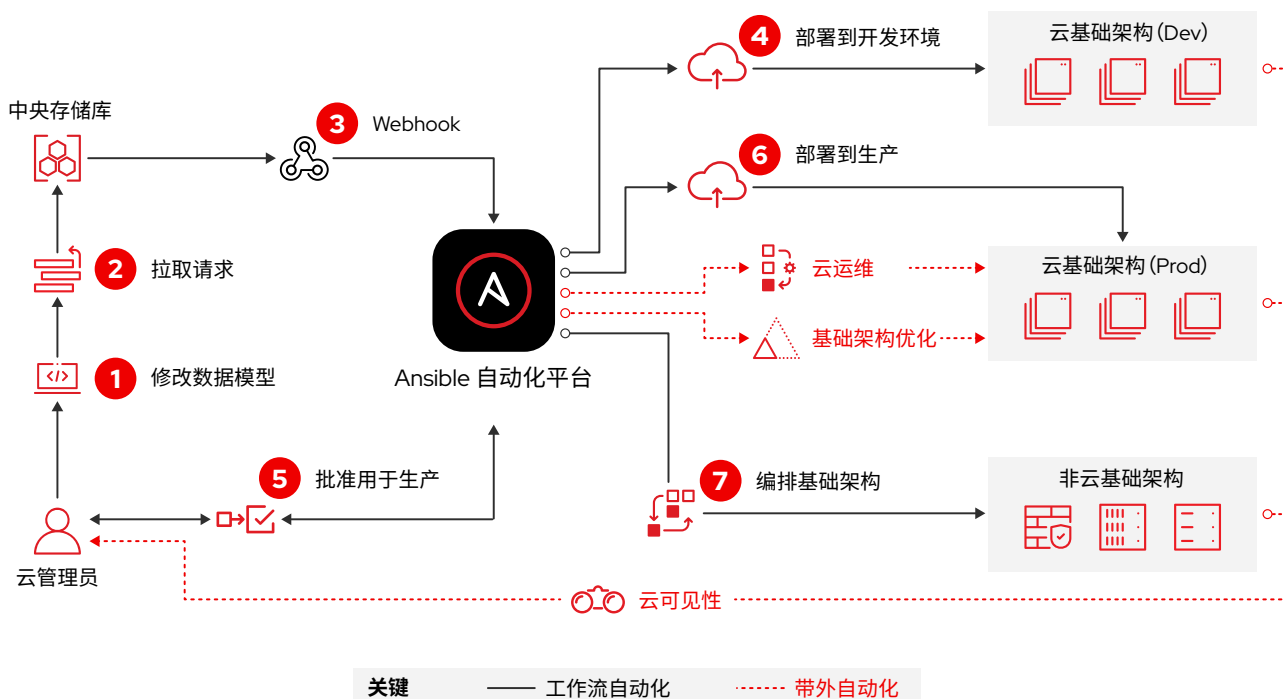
中央存储库

3 Webhook

2 拉取请求

1 修改数据模型

云管理员

5 批准用于生产

Ansible 自动化平台

4 部署到开发环境

6 部署到生产

云运维

基础架构优化

7 编排基础架构

云基础架构(Dev)

云基础架构(Prod)

非云基础架构

云可见性

关键 工作流自动化 带外自动化